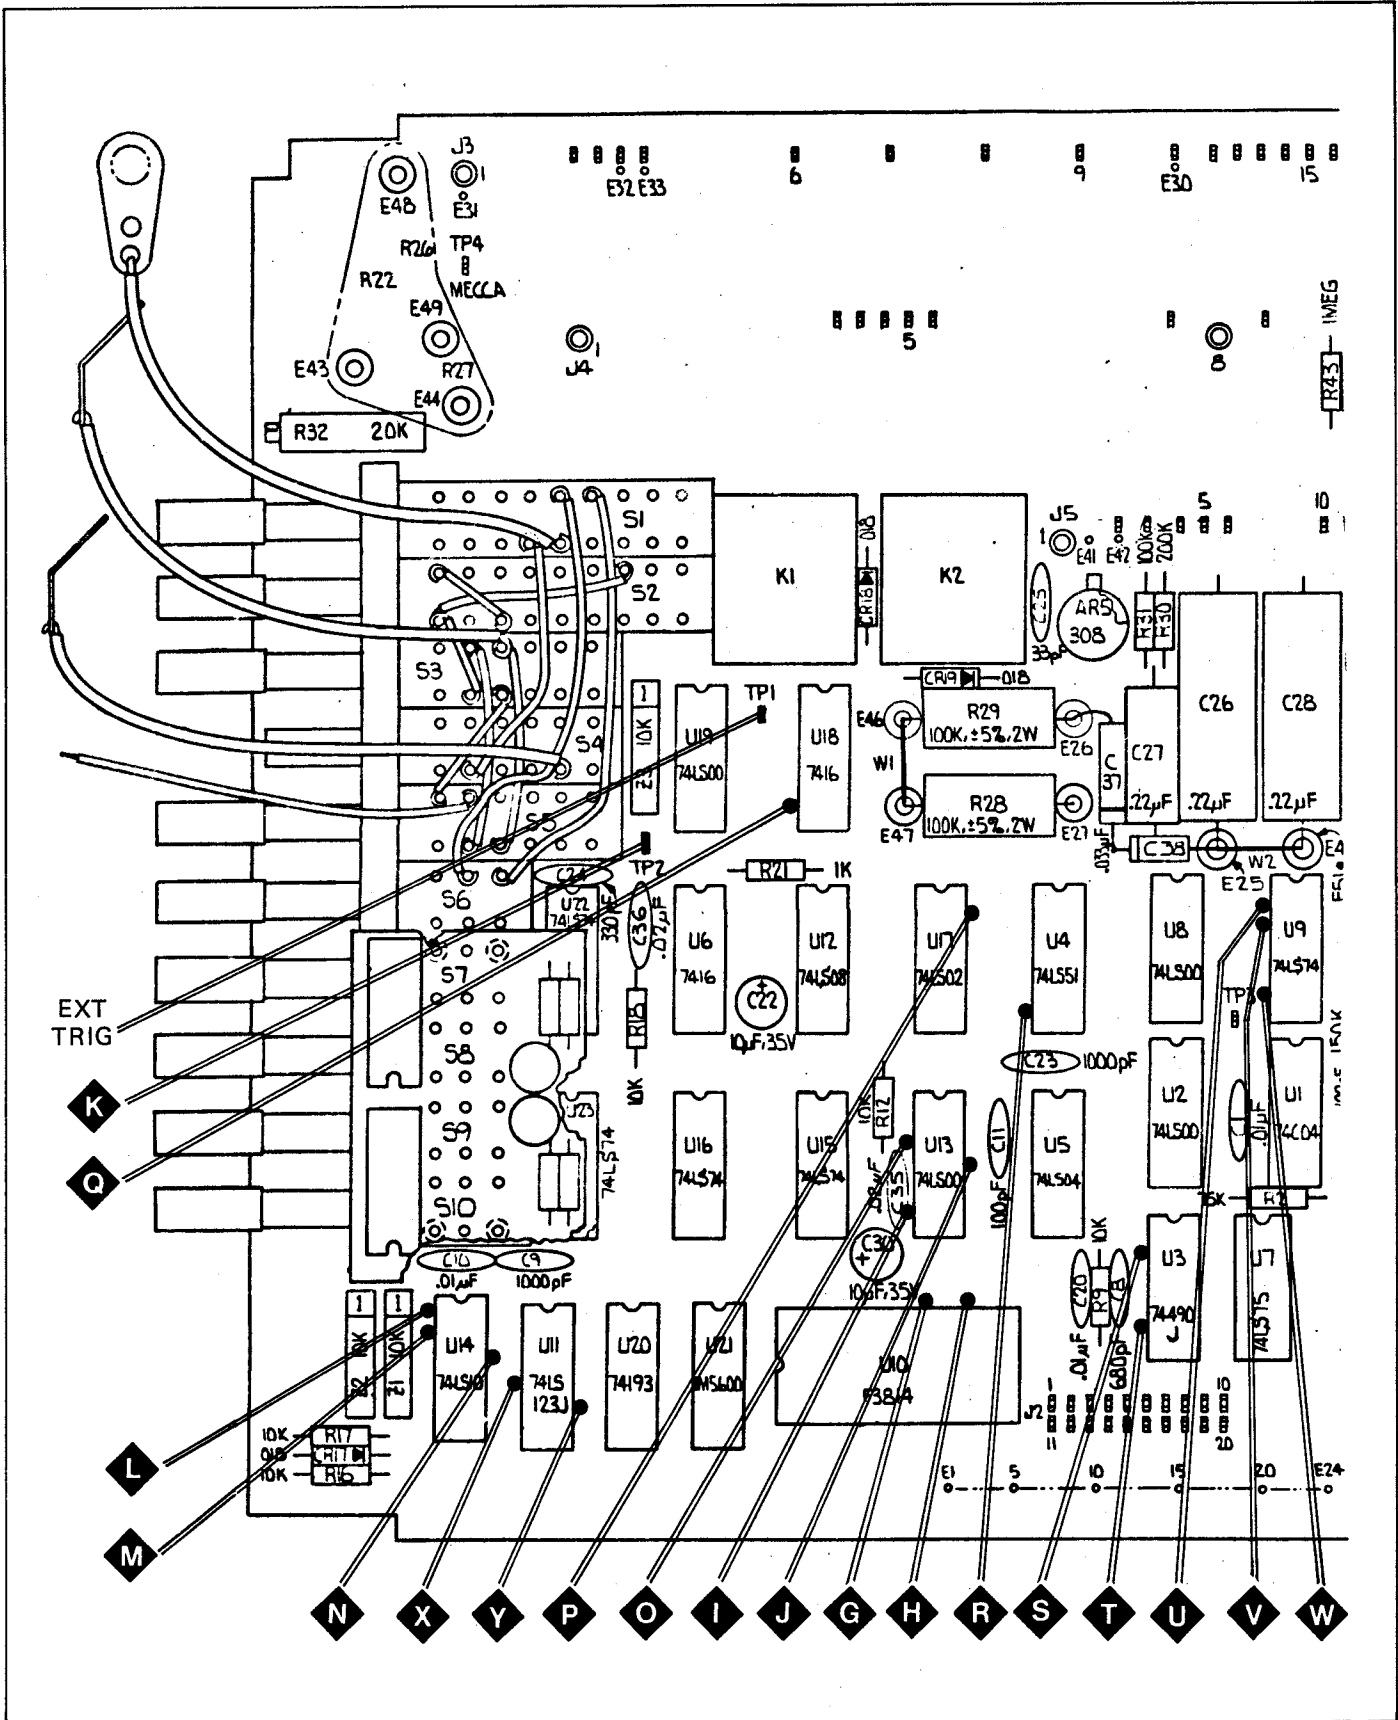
J3
E48
E31
E32 E33
6
9
E30
15
R26
TP4
MECCA
R22
E49
E43
R27
J4
5
8
1MEG
R43
E44
R32 20K
S1
S2
S3
S4
S5
S6
S7
S8
S9
S10
K1
K2
CR16
018
J5
E41 E42
100K
200K
5
10
C25
AR5 308
33pF
R31
R30
CR19
018
TP1
10K
U19 74LS00
U18 7416
E46
R29 100K,±5%,2W
E26
C37
C27 .22µF
C26 .22µF
C28 .22µF
W1
E47
R28 100K,±5%,2W
E27
.033µF
C38
W2
E25
E4
R21
1K
C24
TP2
U22 74LS74
330pF
C36 .02µF
U6 7416
U12 74LS08
U17 74LS02
U4 74LS51
U8 74LS00
U9 74LS74
TP3
C22 10µF,35V
R15
10K
C23 1000pF
U16 74LS74
U15 74LS74
R12 10K
U13 74LS00
C35
C11 100pF
U5 74LS04
U2 74LS00
U1 74C04
.01µF
U23 74LS74
15K
R2
C30 10µF,35V
C10 .01µF
C9 1000pF
10K
C20
R9
C18
.01µF
680pF
U3 74490 J
U7 74LS75
U14 74LS10
U11 74LS 123J
U20 74193
U21 MS600
U10 F3814
10K
R13
10K
R14
10K R17
018 CR17
10K R16
J2
1 11
10 20
E1 5 10 15 20 E24
EXT TRIG
K
Q
L
M
N
X
Y
P
O
I
J
G
H
R
S
T
U
V
W